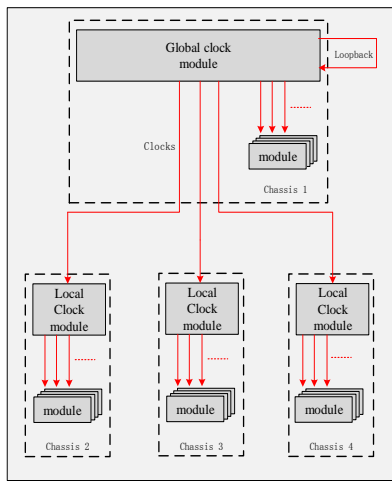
Global clock module

Loopback

.......

module

Clocks

Chassis 1

Local Clock module

.......

module

Chassis 2

Local Clock module

.......

module

Chassis 3

Local Clock module

.......

module

Chassis 4